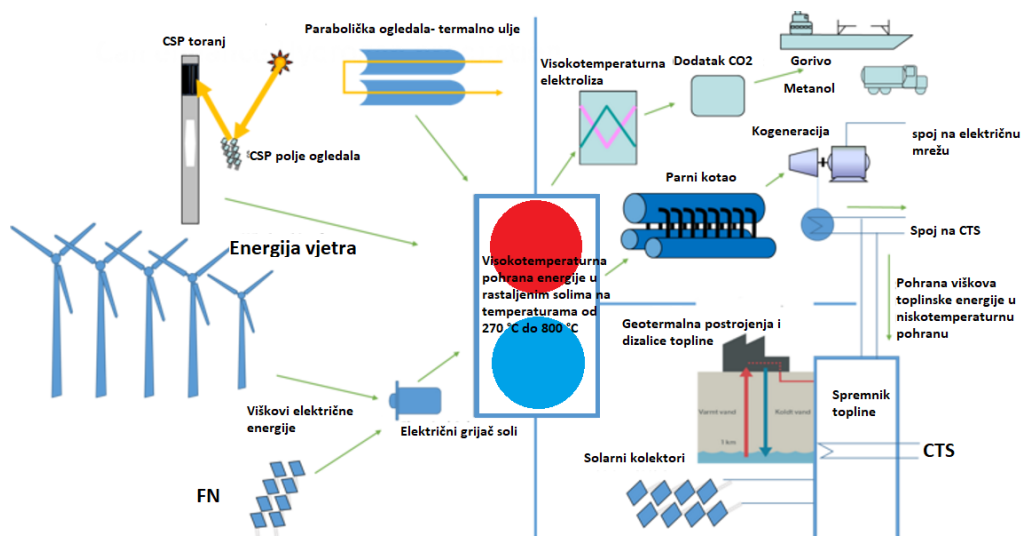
CSP toranj

Parabolička ogledala- termalno ulje

CSP polje ogledala

Energija vjetra

Viškovi električne energije

FN

Električni grijač soli

Visokotemperaturna pohrana energije u rastaljenim solima na temperaturama od 270 °C do 800 °C

Visokotemperaturna elektroliza

Dodatak CO2

Gorivo

Metanol

Kogeneracija

spoj na električnu mrežu

Parni kotao

Spoj na CTS

Pohrana viškova toplinske energije u niskotemperaturnu pohranu

Geotermalna postrojenja i dizalice topline

Varmt vand

Koldt vand

1 km

Spremnik topline

Solarni kolektori

CTS